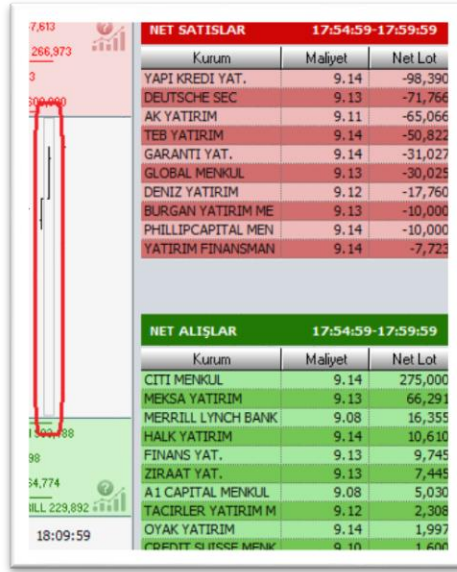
7,613
266,973
3
600,000

1 503,788
98
64,774
ILL 229,892
18:09:59

NET SATISLAR 17:54:59-17:59:59

| Kurum | Maliyet | Net Lot |
|---|---|---|
| YAPI KREDI YAT. | 9.14 | -98,390 |
| DEUTSCHE SEC | 9.13 | -71,766 |
| AK YATIRIM | 9.11 | -65,066 |
| TEB YATIRIM | 9.14 | -50,822 |
| GARANTI YAT. | 9.14 | -31,027 |
| GLOBAL MENKUL | 9.13 | -30,025 |
| DENIZ YATIRIM | 9.12 | -17,760 |
| BURGAN YATIRIM ME | 9.13 | -10,000 |
| PHILLIPCAPITAL MEN | 9.13 | -10,000 |
| YATIRIM FINANSMAN | 9.14 | -7,723 |

NET ALIŞLAR 17:54:59-17:59:59

| Kurum | Maliyet | Net Lot |
|---|---|---|
| CITI MENKUL | 9.14 | 275,000 |
| MEKSA YATIRIM | 9.13 | 66,291 |
| MERRILL LYNCH BANK | 9.08 | 16,355 |
| HALK YATIRIM | 9.14 | 10,610 |
| FINANS YAT. | 9.13 | 9,745 |
| ZIRAAT YAT. | 9.13 | 7,445 |
| A1 CAPITAL MENKUL | 9.08 | 5,030 |
| TACIRLER YATIRIM M | 9.12 | 2,308 |
| OYAK YATIRIM | 9.14 | 1,997 |
| CREDIT SUISSE MENK | 9.10 | 1,600 |